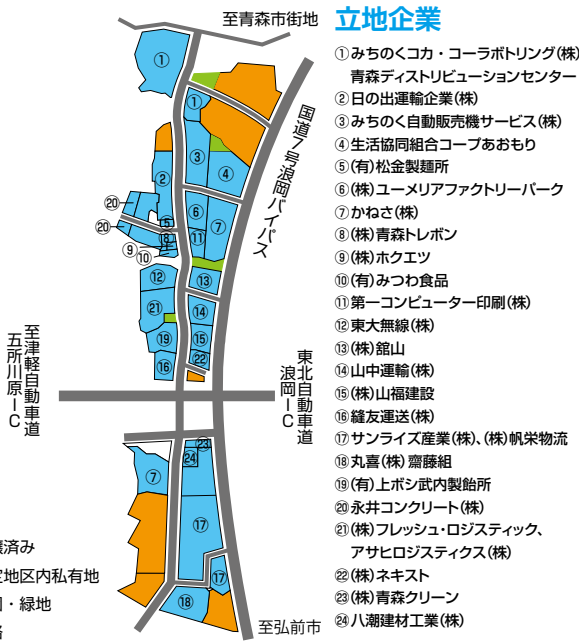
至青森市街地

立地企業

①みちのくコカ・コーラボトリング(株)青森ディストリビューションセンター
②日の出運輸企業(株)
③みちのく自動販売機サービス(株)
④生活協同組合コープあおもり
⑤(有)松金製麺所
⑥(株)ユーメリアファクトリーパーク
⑦かねさ(株)
⑧(株)青森トレボン
⑨(株)ホクエツ
⑩(有)みつわ食品
⑪第一コンピューター印刷(株)
⑫東大無線(株)
⑬(株)舘山
⑭山中運輸(株)
⑮(株)山福建設
⑯縫友運送(株)
⑰サンライズ産業(株)、(株)帆栄物流
⑱丸喜(株)齋藤組
⑲(有)上ボシ武内製飴所
⑳永井コンクリート(株)
㉑(株)フレッシュ・ロジスティック、アサヒロジスティクス(株)
㉒(株)ネキスト
㉓(株)青森クリーン
㉔八潮建材工業(株)

国道7号浪岡バイパス

至津軽自動車道五所川原IC

東北自動車道浪岡IC

至弘前市

①
①
②
③
④
⑤
⑥
⑦
⑧
⑨
⑩
⑪
⑫
⑬
⑭
⑮
⑯
⑲
⑳
⑳
㉑
㉒
⑦
㉓
㉔
⑰
⑰
⑱

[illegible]済み
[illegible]地区内私有地
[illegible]・緑地